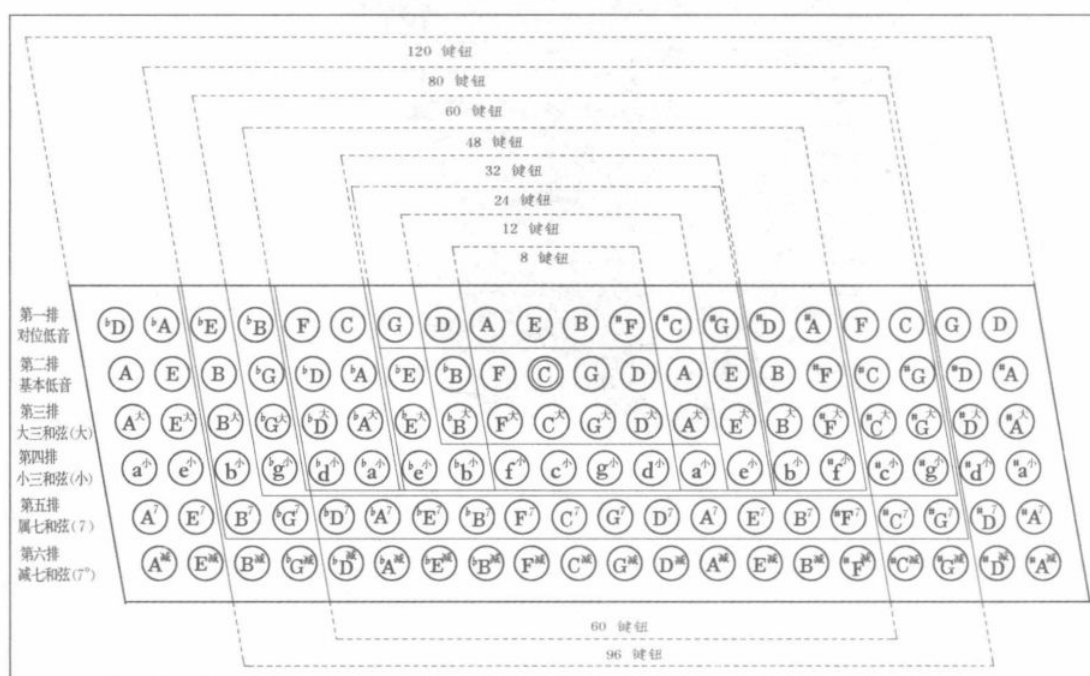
120 键钮

80 键钮

60 键钮

48 键钮

32 键钮

24 键钮

12 键钮

8 键钮

第一排 对位低音
$^{\flat}$D $^{\flat}$A $^{\flat}$E $^{\flat}$B F C G D A E B $^{\sharp}$F $^{\sharp}$C $^{\sharp}$G $^{\sharp}$D $^{\sharp}$A F C G D

第二排 基本低音
A E B $^{\flat}$G $^{\flat}$D $^{\flat}$A $^{\flat}$E $^{\flat}$B F C G D A E B $^{\sharp}$F $^{\sharp}$C $^{\sharp}$G $^{\sharp}$D $^{\sharp}$A

第三排 大三和弦(大)
A大 E大 B大 $^{\flat}$G大 $^{\flat}$D大 $^{\flat}$A大 $^{\flat}$E大 $^{\flat}$B大 F大 C大 G大 D大 A大 E大 B大 $^{\sharp}$F大 $^{\sharp}$C大 $^{\sharp}$G大 $^{\sharp}$D大 $^{\sharp}$A大

第四排 小三和弦(小)
a小 e小 b小 $^{\flat}$g小 $^{\flat}$d小 $^{\flat}$a小 $^{\flat}$e小 $^{\flat}$b小 f小 c小 g小 d小 a小 e小 b小 $^{\sharp}$f小 $^{\sharp}$c小 $^{\sharp}$g小 $^{\sharp}$d小 $^{\sharp}$a小

第五排 属七和弦(7)
$A^7$ $E^7$ $B^7$ $^{\flat}G^7$ $^{\flat}D^7$ $^{\flat}A^7$ $^{\flat}E^7$ $^{\flat}B^7$ $F^7$ $C^7$ $G^7$ $D^7$ $A^7$ $E^7$ $B^7$ $^{\sharp}F^7$ $^{\sharp}C^7$ $^{\sharp}G^7$ $^{\sharp}D^7$ $^{\sharp}A^7$

第六排 减七和弦(7°)
A减 E减 B减 $^{\flat}$G减 $^{\flat}$D减 $^{\flat}$A减 $^{\flat}$E减 $^{\flat}$B减 F减 C减 G减 D减 A减 E减 B减 $^{\sharp}$F减 $^{\sharp}$C减 $^{\sharp}$G减 $^{\sharp}$D减 $^{\sharp}$A减

60 键钮

96 键钮